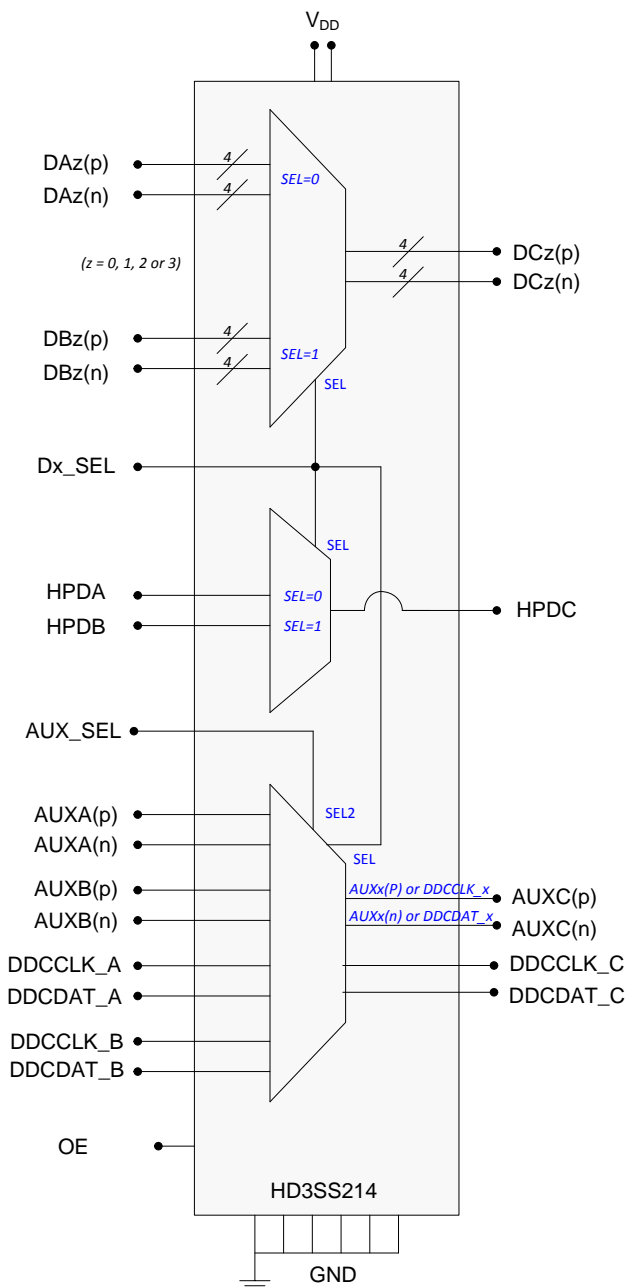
$V_{DD}$

DAz(p)
DAz(n)
4
4
SEL=0
4
4
DCz(p)
DCz(n)
(z = 0, 1, 2 or 3)
DBz(p)
DBz(n)
4
4
SEL=1
SEL
Dx_SEL
SEL
HPDA
HPDB
SEL=0
SEL=1
HPDC
AUX_SEL
AUXA(p)
AUXA(n)
SEL2
SEL
AUXB(p)
AUXB(n)
AUXx(P) or DDCCLK_x
AUXx(n) or DDCDAT_x
AUXC(p)
AUXC(n)
DDCCLK_A
DDCDAT_A
DDCCLK_C
DDCDAT_C
DDCCLK_B
DDCDAT_B
OE
HD3SS214
GND